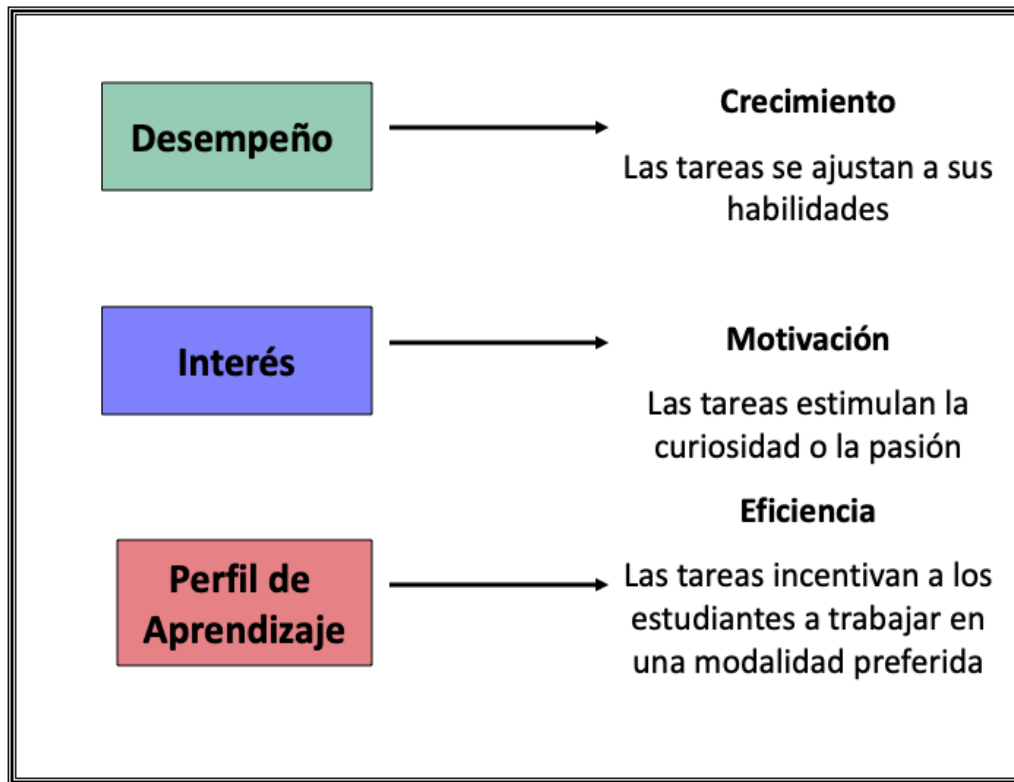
Desempeño

Crecimiento

Las tareas se ajustan a sus habilidades

Interés

Motivación

Las tareas estimulan la curiosidad o la pasión

Perfil de Aprendizaje

Eficiencia

Las tareas incentivan a los estudiantes a trabajar en una modalidad preferida